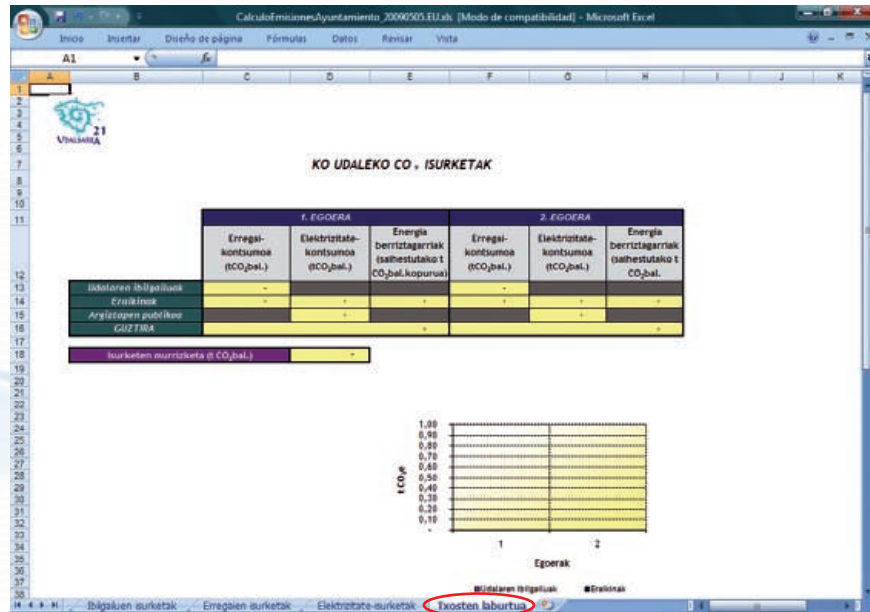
CalculoEmisionesAyuntamiento_20090505.EU.xls [Modo de compatibilidad] - Microsoft Excel

Inicio Insertar Diseño de página Fórmulas Datos Revisar Vista

A1 $f_x$

A B C D E F G H I J K

UDALSAREA 21

KO UDALEKO $CO_2$ ISURKETAK

| | 1. EGOERA | | | 2. EGOERA | | |
|---|---|---|---|---|---|---|
| | Erregai-kontsumoa ($tCO_2$bal.) | Elektrizitate-kontsumoa ($tCO_2$bal.) | Energia berriztagarriak (saihestutako t $CO_2$bal.kopurua) | Erregai-kontsumoa ($tCO_2$bal.) | Elektrizitate-kontsumoa ($tCO_2$bal.) | Energia berriztagarriak (saihestutako t $CO_2$bal. |
| Udalaren ibilgailuak | - | | | - | | |
| Eraikinak | - | - | - | - | - | - |
| Argiztapen publikoa | | - | | | - | |
| GUZTIRA | | | - | | | - |

Isurketen murrizketa (t $CO_2$bal.) -

1,00
0,90
0,80
0,70
0,60
0,50
0,40
0,30
0,20
0,10
-
$tCO_2e$
1 2
Egoerak
Udalaren ibilgailuak Eraikinak

Ibilgailuen isurketak Erregaien isurketak Elektrizitate-isurketak Txosten laburtua